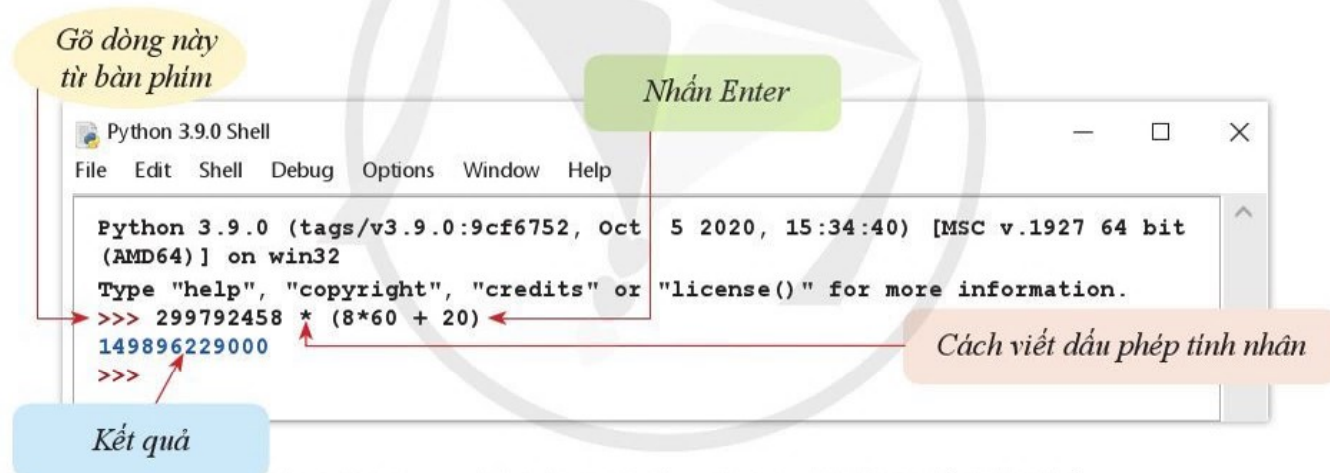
Gõ dòng này từ bàn phím

Nhấn Enter

Python 3.9.0 Shell

File Edit Shell Debug Options Window Help

Python 3.9.0 (tags/v3.9.0:9cf6752, Oct 5 2020, 15:34:40) [MSC v.1927 64 bit (AMD64)] on win32
Type "help", "copyright", "credits" or "license()" for more information.
>>> 299792458 * (8*60 + 20)
149896229000
>>>

Cách viết dấu phép tính nhân

Kết quả